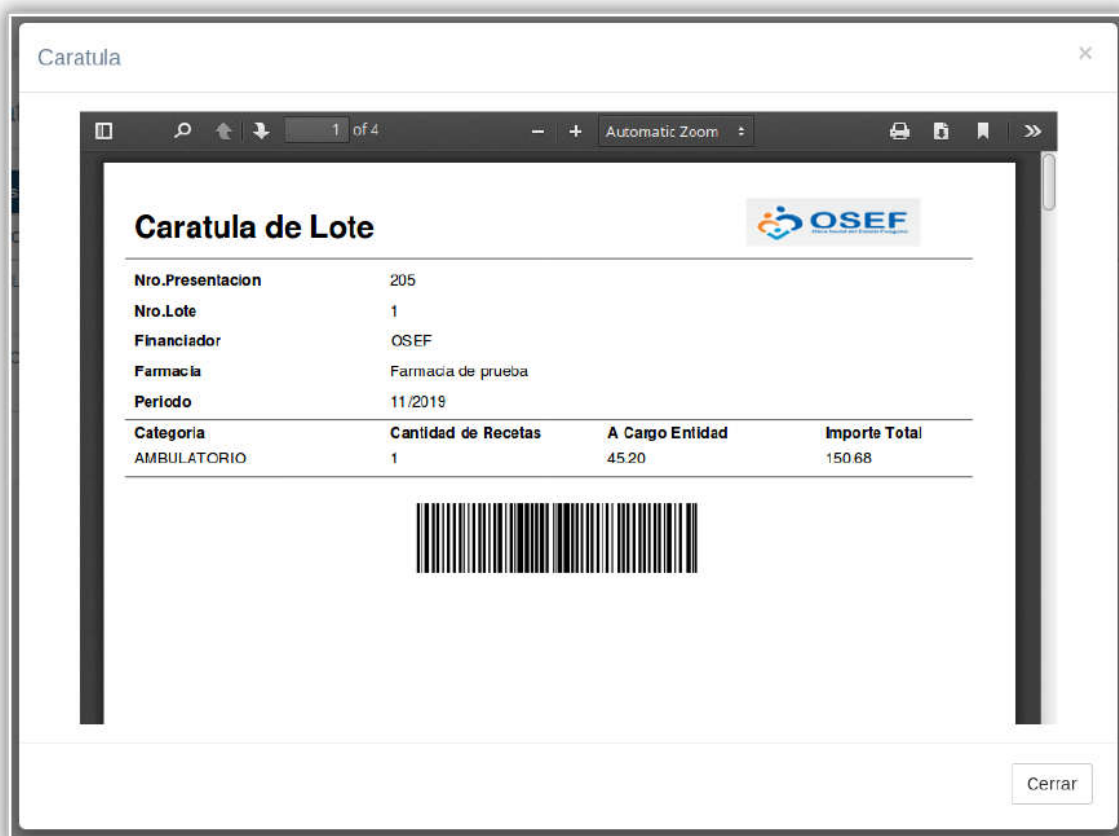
Caratula

×

1 of 4

Automatic Zoom

Caratula de Lote

OSEF

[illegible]

Nro.Presentacion 205

Nro.Lote 1

Financiador OSEF

Farmacia Farmacia de prueba

Periodo 11/2019

| Categoria | Cantidad de Recetas | A Cargo Entidad | Importe Total |
|---|---|---|---|
| AMBULATORIO | 1 | 45.20 | 150.68 |

Cerrar